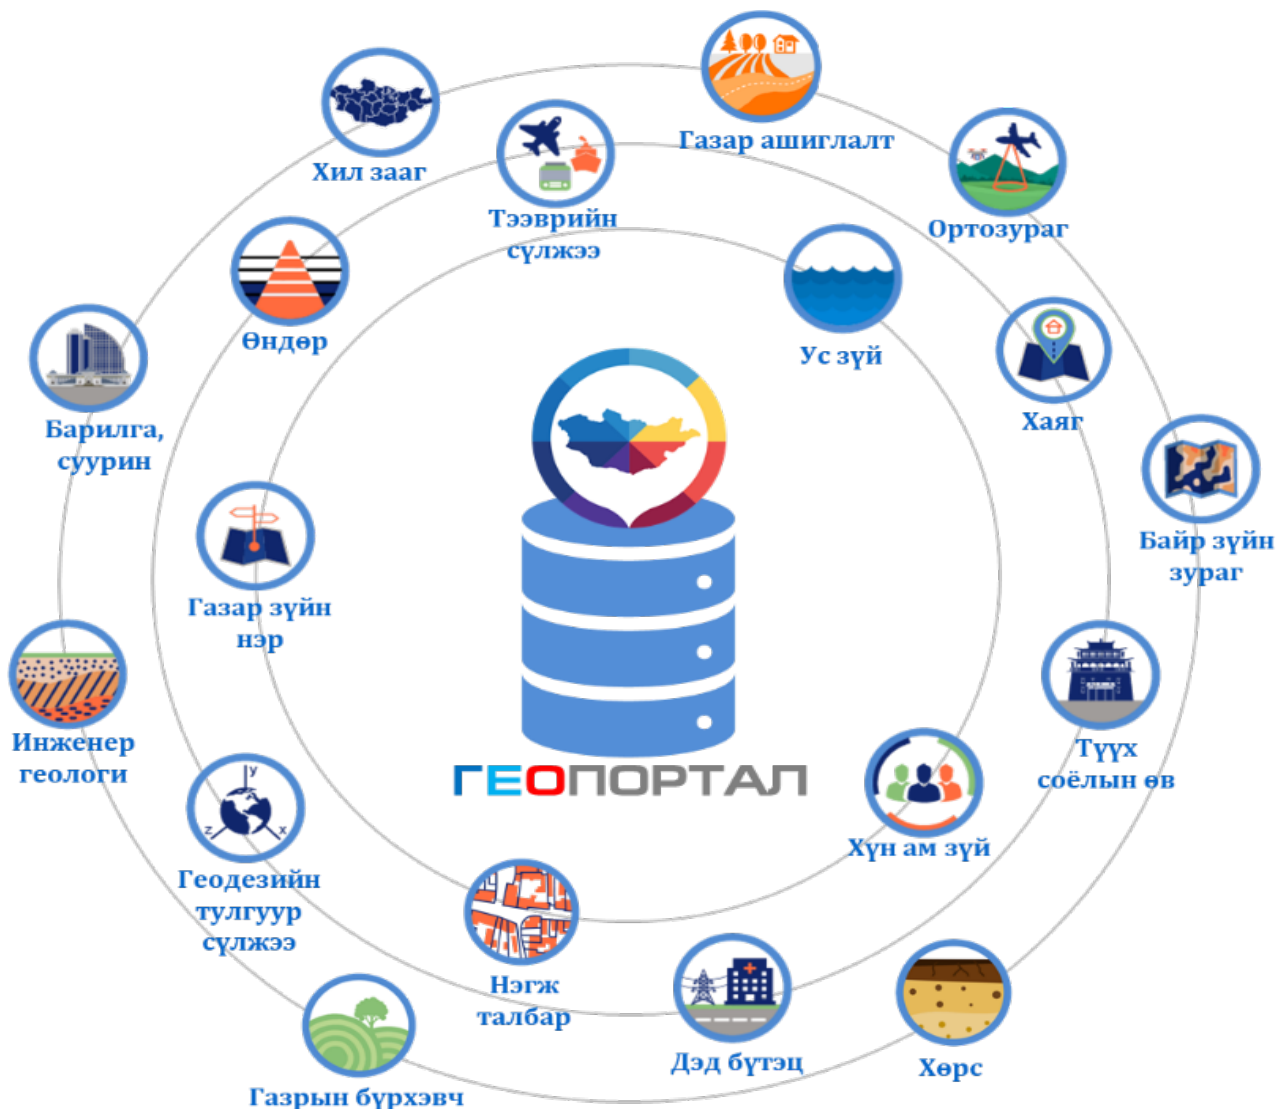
Хил зааг

Газар ашиглалт

Тээврийн сүлжээ

Ортозураг

Өндөр

Ус зүй

Барилга, суурин

Хаяг

Байр зүйн зураг

Газар зүйн нэр

ГЕОПОРТАЛ

Инженер геологи

Түүх соёлын өв

Хүн ам зүй

Геодезийн тулгуур сүлжээ

Нэгж талбар

Дэд бүтэц

Хөрс

Газрын бүрхэвч